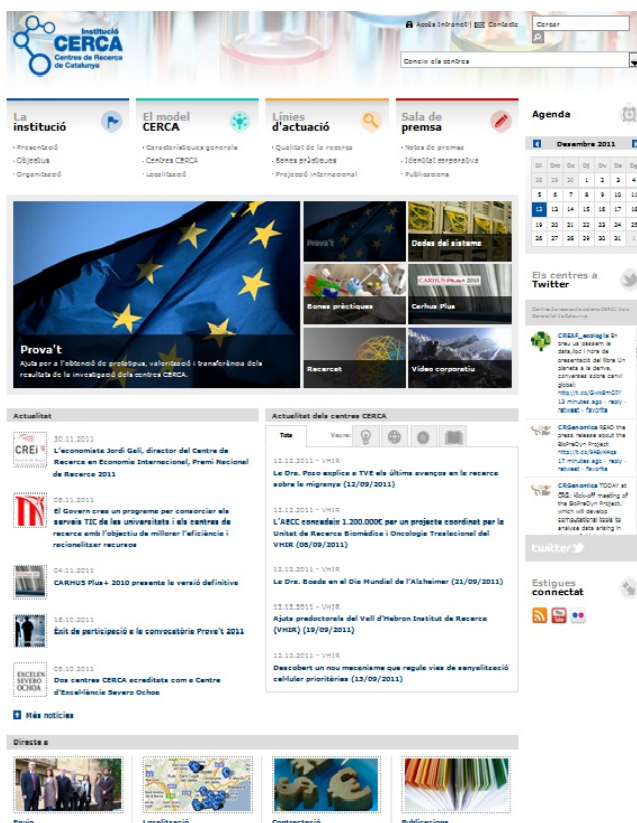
Institució CERCA Centres de Recerca de Catalunya

Accés Intranet | Contacte

Cercar

Coneix els centres

La institució
· Presentació
· Objectius
· Organització

El model CERCA
· Característiques generals
· Centres CERCA
· Localització

Línies d'actuació
· Qualitat de la recerca
· Bones pràctiques
· Projecció internacional

Sala de premsa
· Notes de premsa
· Identitat corporativa
· Publicacions

Agenda

Desembre 2011

| Dl | Dm | Dc | Dj | Dv | Ds | Dg |
|---|---|---|---|---|---|---|
| 28 | 29 | 30 | 1 | 2 | 3 | 4 |
| 5 | 6 | 7 | 8 | 9 | 10 | 11 |
| 12 | 13 | 14 | 15 | 16 | 17 | 18 |
| 19 | 20 | 21 | 22 | 23 | 24 | 25 |
| 26 | 27 | 28 | 29 | 30 | 31 | 1 |

Prova't
Ajuts per a l'obtenció de prototipus, valorització i transferència dels resultats de la investigació dels centres CERCA.

Prova't

Dades del sistema

Bones pràctiques

Cerhus Plus

Recercat

Vídeo corporatiu

Els centres a Twitter

Centres Consorci del sistema CERCA a la Generalitat de Catalunya

CREAF_ecologia En breu us passem la data, lloc i hora de presentació del llibre Un planeta a la deriva, converses sobre canvi global: http://t.co/GwkSmDSY 13 minutes ago · reply · retweet · favorite

CRGenomics READ the press release about the BioPreDyn Project http://t.co/9ADvWAqs 17 minutes ago · reply · retweet · favorite

CRGenomics TODAY at CRG: Kick-off meeting of the BioPreDyn Project, which will develop computational tools to analyse data arising in

twitter

Estigues connectat

Actualitat

30.11.2011
L'economista Jordi Galí, director del Centre de Recerca en Economia Internacional, Premi Nacional de Recerca 2011

05.11.2011
El Govern crea un programa per consorciar els serveis TIC de les universitats i els centres de recerca amb l'objectiu de millorar l'eficiència i racionalitzar recursos

04.11.2011
CARHUS Plus+ 2010 presenta la versió definitiva

18.10.2011
Èxit de participació a la convocatòria Prova't 2011

05.10.2011
Dos centres CERCA acreditats com a Centre d'Excel·lència Severo Ochoa

Més notícies

Actualitat dels centres CERCA

Tots Veure:

12.12.2011 - VHIR
La Dra. Pozo explica a TVE els últims avenços en la recerca sobre la migranya (12/09/2011)

12.12.2011 - VHIR
L'AECC concedeix 1.200.000€ per un projecte coordinat per la Unitat de Recerca Biomèdica i Oncologia Traslacional del VHIR (05/09/2011)

12.12.2011 - VHIR
La Dra. Boada en el Dia Mundial de l'Alzheimer (21/09/2011)

12.12.2011 - VHIR
Ajuts predoctorals del Vall d'Hebron Institut de Recerca (VHIR) (19/09/2011)

12.12.2011 - VHIR
Descobert un nou mecanisme que regula vies de senyalització cel·lular prioritàries (13/09/2011)

Directe a

Equip

Localització

Contractació

Publicacions